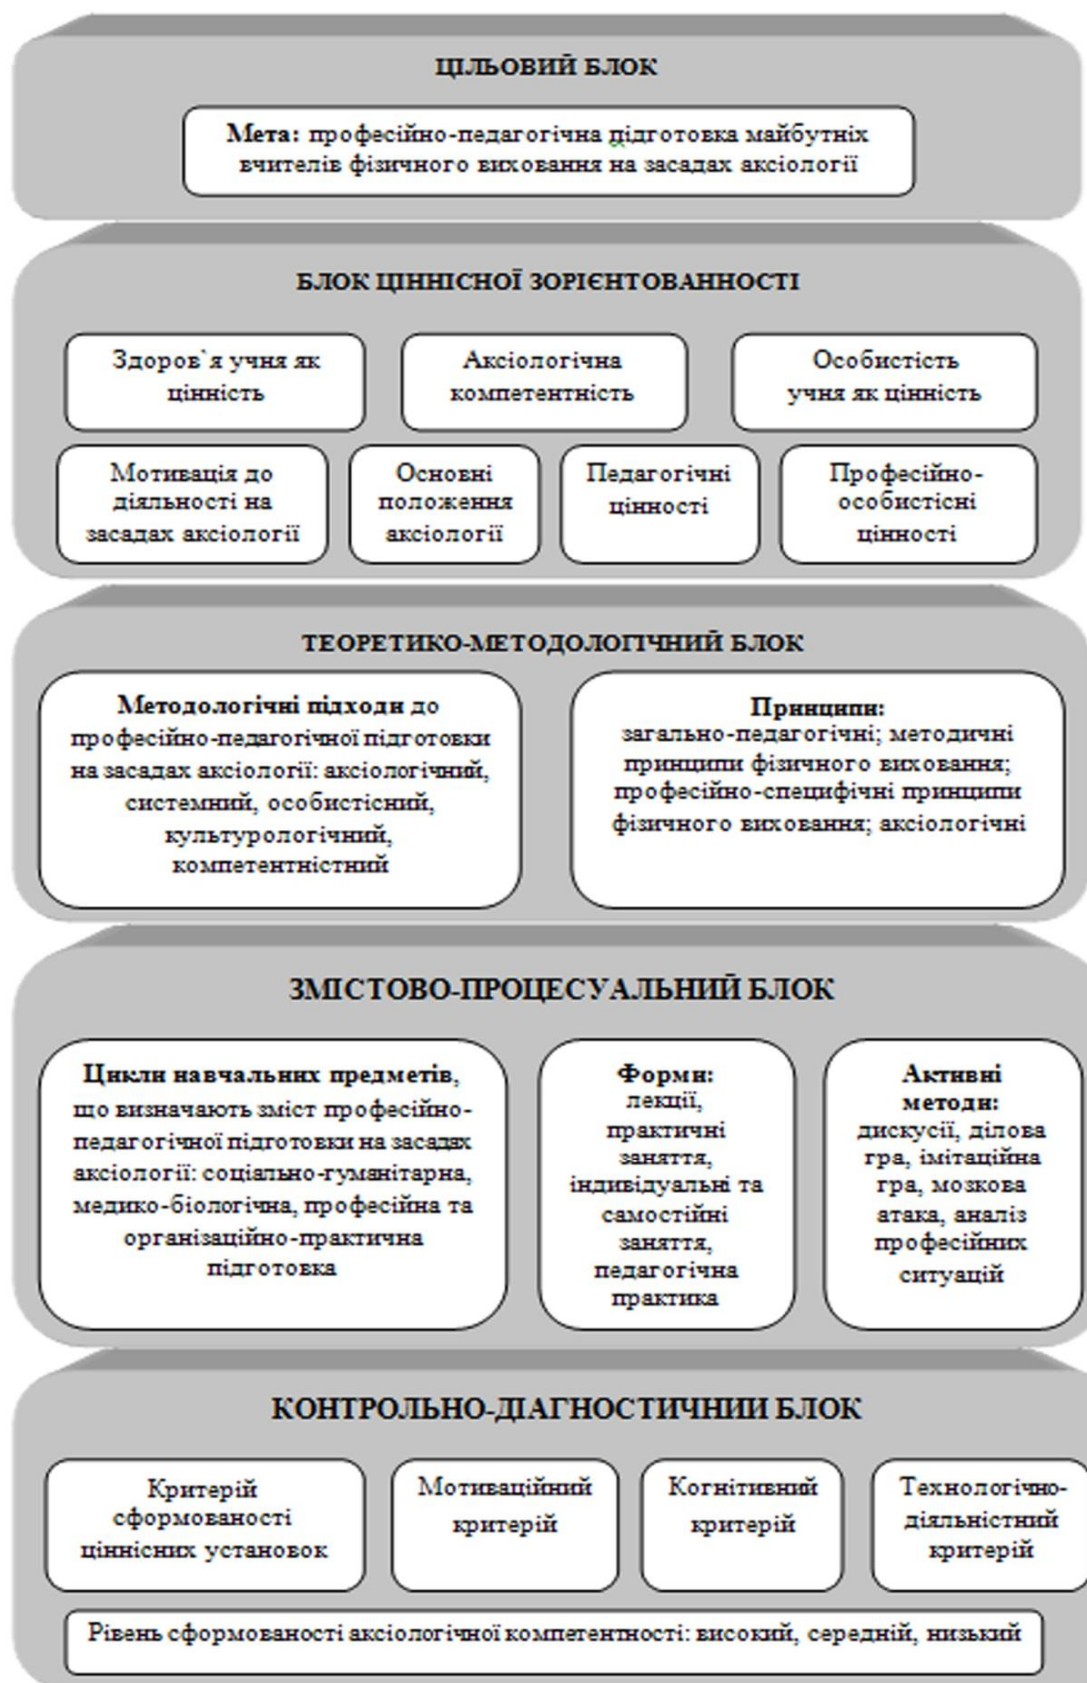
ЦІЛЬОВИЙ БЛОК

Мета: професійно-педагогічна підготовка майбутніх вчителів фізичного виховання на засадах аксіології

БЛОК ЦІННІСНОЇ ЗОРІЄНТОВАННОСТІ

Здоров`я учня як цінність

Аксіологічна компетентність

Особистість учня як цінність

Мотивація до діяльності на засадах аксіології

Основні положення аксіології

Педагогічні цінності

Професійно-особистісні цінності

ТЕОРЕТИКО-МЕТОДОЛОГІЧНИЙ БЛОК

Методологічні підходи до професійно-педагогічної підготовки на засадах аксіології: аксіологічний, системний, особистісний, культурологічний, компетентністний

Принципи: загально-педагогічні; методичні принципи фізичного виховання; професійно-специфічні принципи фізичного виховання; аксіологічні

ЗМІСТОВО-ПРОЦЕСУАЛЬНИЙ БЛОК

Цикли навчальних предметів, що визначають зміст професійно-педагогічної підготовки на засадах аксіології: соціально-гуманітарна, медико-біологічна, професійна та організаційно-практична підготовка

Форми: лекції, практичні заняття, індивідуальні та самостійні заняття, педагогічна практика

Активні методи: дискусії, ділова гра, імітаційна гра, мозкова атака, аналіз професійних ситуацій

КОНТРОЛЬНО-ДІАГНОСТИЧНИЙ БЛОК

Критерій сформованості ціннісних установок

Мотиваційний критерій

Когнітивний критерій

Технологічно-діяльністний критерій

Рівень сформованості аксіологічної компетентності: високий, середній, низький